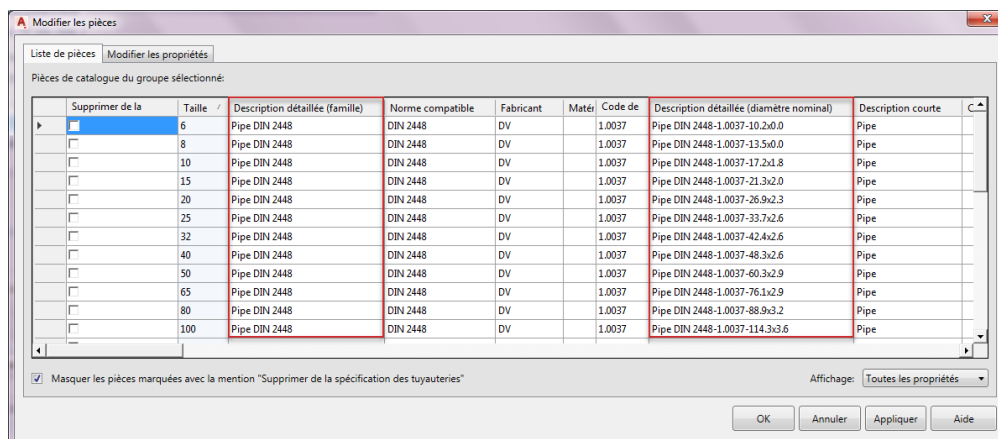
Modifier les pièces

Liste de pièces | Modifier les propriétés

Pièces de catalogue du groupe sélectionné:

| Supprimer de la | Taille | Description détaillée (famille) | Norme compatible | Fabricant | Matéı | Code de | Description détaillée (diamètre nominal) | Description courte | C |
|---|---|---|---|---|---|---|---|---|---|
| | 6 | Pipe DIN 2448 | DIN 2448 | DV | | 1.0037 | Pipe DIN 2448-1.0037-10.2x0.0 | Pipe | |
| | 8 | Pipe DIN 2448 | DIN 2448 | DV | | 1.0037 | Pipe DIN 2448-1.0037-13.5x0.0 | Pipe | |
| | 10 | Pipe DIN 2448 | DIN 2448 | DV | | 1.0037 | Pipe DIN 2448-1.0037-17.2x1.8 | Pipe | |
| | 15 | Pipe DIN 2448 | DIN 2448 | DV | | 1.0037 | Pipe DIN 2448-1.0037-21.3x2.0 | Pipe | |
| | 20 | Pipe DIN 2448 | DIN 2448 | DV | | 1.0037 | Pipe DIN 2448-1.0037-26.9x2.3 | Pipe | |
| | 25 | Pipe DIN 2448 | DIN 2448 | DV | | 1.0037 | Pipe DIN 2448-1.0037-33.7x2.6 | Pipe | |
| | 32 | Pipe DIN 2448 | DIN 2448 | DV | | 1.0037 | Pipe DIN 2448-1.0037-42.4x2.6 | Pipe | |
| | 40 | Pipe DIN 2448 | DIN 2448 | DV | | 1.0037 | Pipe DIN 2448-1.0037-48.3x2.6 | Pipe | |
| | 50 | Pipe DIN 2448 | DIN 2448 | DV | | 1.0037 | Pipe DIN 2448-1.0037-60.3x2.9 | Pipe | |
| | 65 | Pipe DIN 2448 | DIN 2448 | DV | | 1.0037 | Pipe DIN 2448-1.0037-76.1x2.9 | Pipe | |
| | 80 | Pipe DIN 2448 | DIN 2448 | DV | | 1.0037 | Pipe DIN 2448-1.0037-88.9x3.2 | Pipe | |
| | 100 | Pipe DIN 2448 | DIN 2448 | DV | | 1.0037 | Pipe DIN 2448-1.0037-114.3x3.6 | Pipe | |

Masquer les pièces marquées avec la mention "Supprimer de la spécification des tuyauteries"

Affichage: Toutes les propriétés

OK | Annuler | Appliquer | Aide